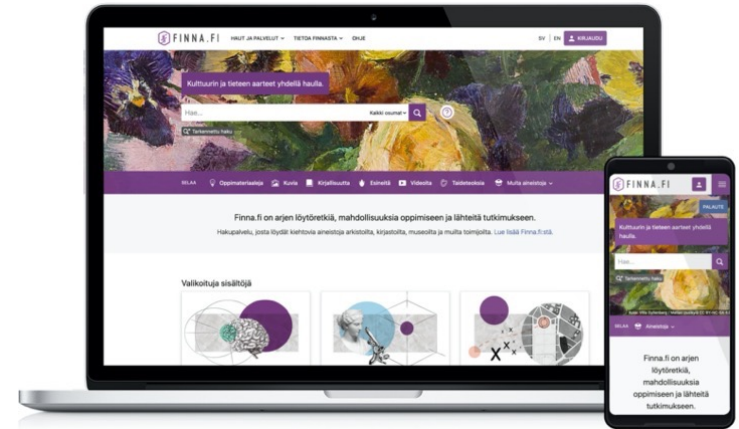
FINNA.FI HAUT JA PALVELUT TIETOA FINNASTA OHJE SV EN KIRJAUDU

Kulttuurin ja tieteen aarteet yhdellä haulla.

Haku... Kaikki osumat

Tarkennettu haku

SELAA Oppimateriaaleja Kuvia Kirjallisuutta Esineitä Videoita Taideteoksia Muita aineistoja

Finna.fi on arjen löytöretkiä, mahdollisuuksia oppimiseen ja lähteitä tutkimukseen.

Hakupalvelu, josta löydät kiehtovia aineistoja arkistoilta, kirjastoilta, museoilta ja muilta toimijoilta. Lue lisää Finna.fi:stä.

Valikoituja sisältöjä

FINNA.FI

PALAUTE

Kulttuurin ja tieteen aarteet yhdellä haulla.

Haku...

Tarkennettu haku

SELAA Aineistoja

Finna.fi on arjen löytöretkiä, mahdollisuuksia oppimiseen ja lähteitä tutkimukseen.